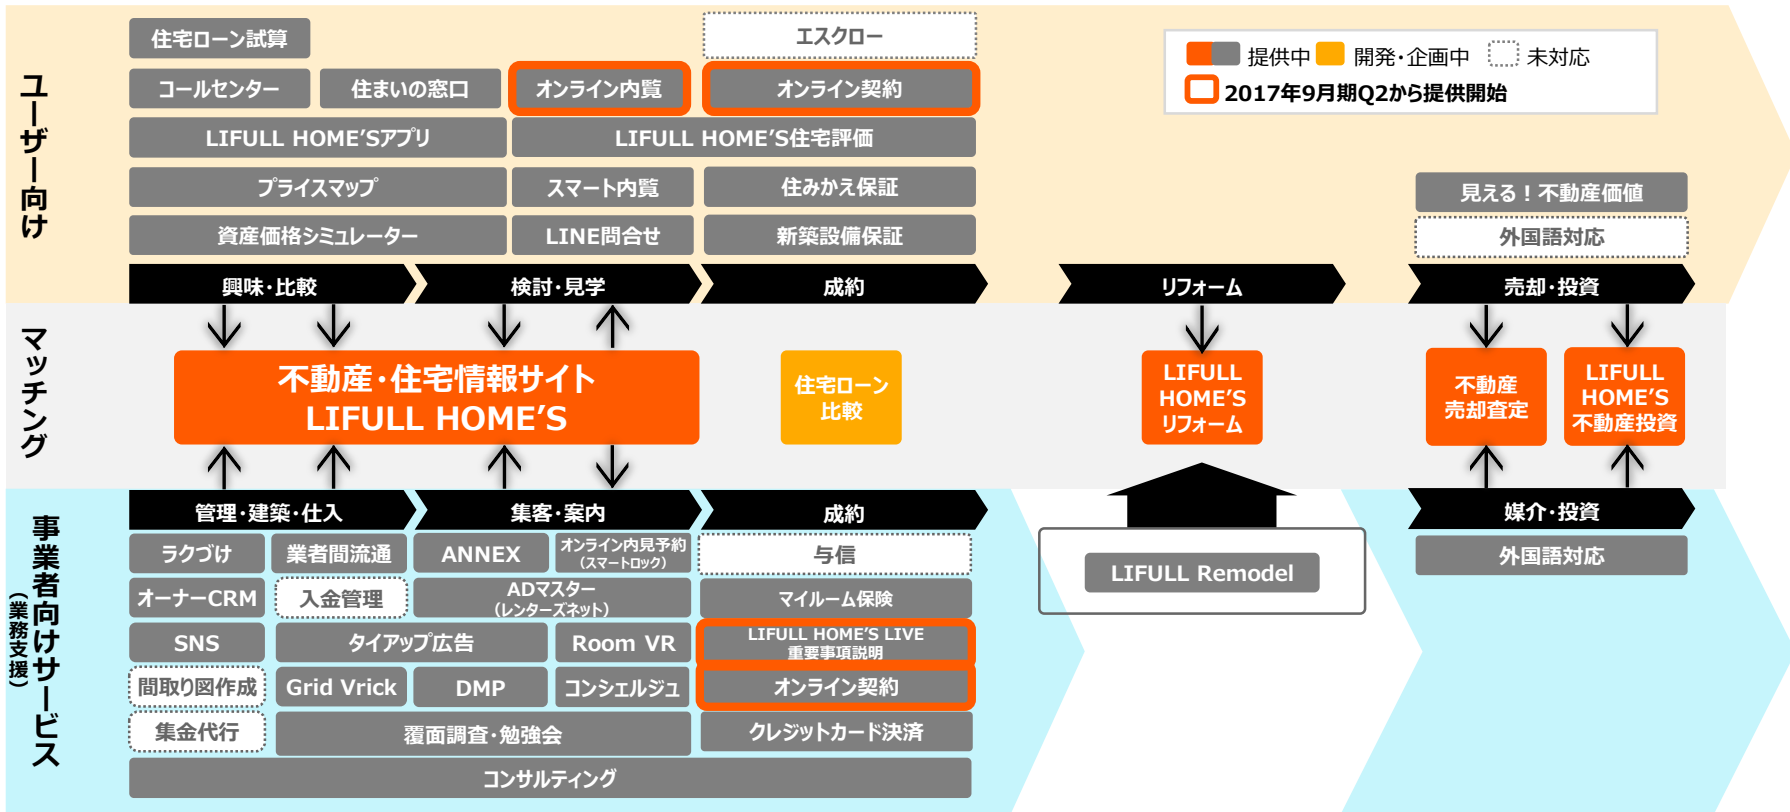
ユーザー向け

住宅ローン試算
エスクロー
コールセンター
住まいの窓口
オンライン内覧
オンライン契約
LIFULL HOME'Sアプリ
LIFULL HOME'S住宅評価
プライスマップ
スマート内覧
住みかえ保証
資産価格シミュレーター
LINE問合せ
新築設備保証

提供中 開発・企画中 未対応
2017年9月期Q2から提供開始

見える！不動産価値
外国語対応

興味・比較
検討・見学
成約
リフォーム
売却・投資

マッチング

不動産・住宅情報サイト LIFULL HOME'S
住宅ローン比較
LIFULL HOME'S リフォーム
不動産売却査定
LIFULL HOME'S 不動産投資

事業者向けサービス（業務支援）

管理・建築・仕入
集客・案内
成約
媒介・投資

ラクづけ
業者間流通
ANNEX
オンライン内見予約（スマートロック）
与信
オーナーCRM
入金管理
ADマスター（レンターズネット）
マイルーム保険
SNS
タイアップ広告
Room VR
LIFULL HOME'S LIVE 重要事項説明
間取り図作成
Grid Vrick
DMP
コンシェルジュ
オンライン契約
集金代行
覆面調査・勉強会
クレジットカード決済
コンサルティング

LIFULL Remodel

外国語対応